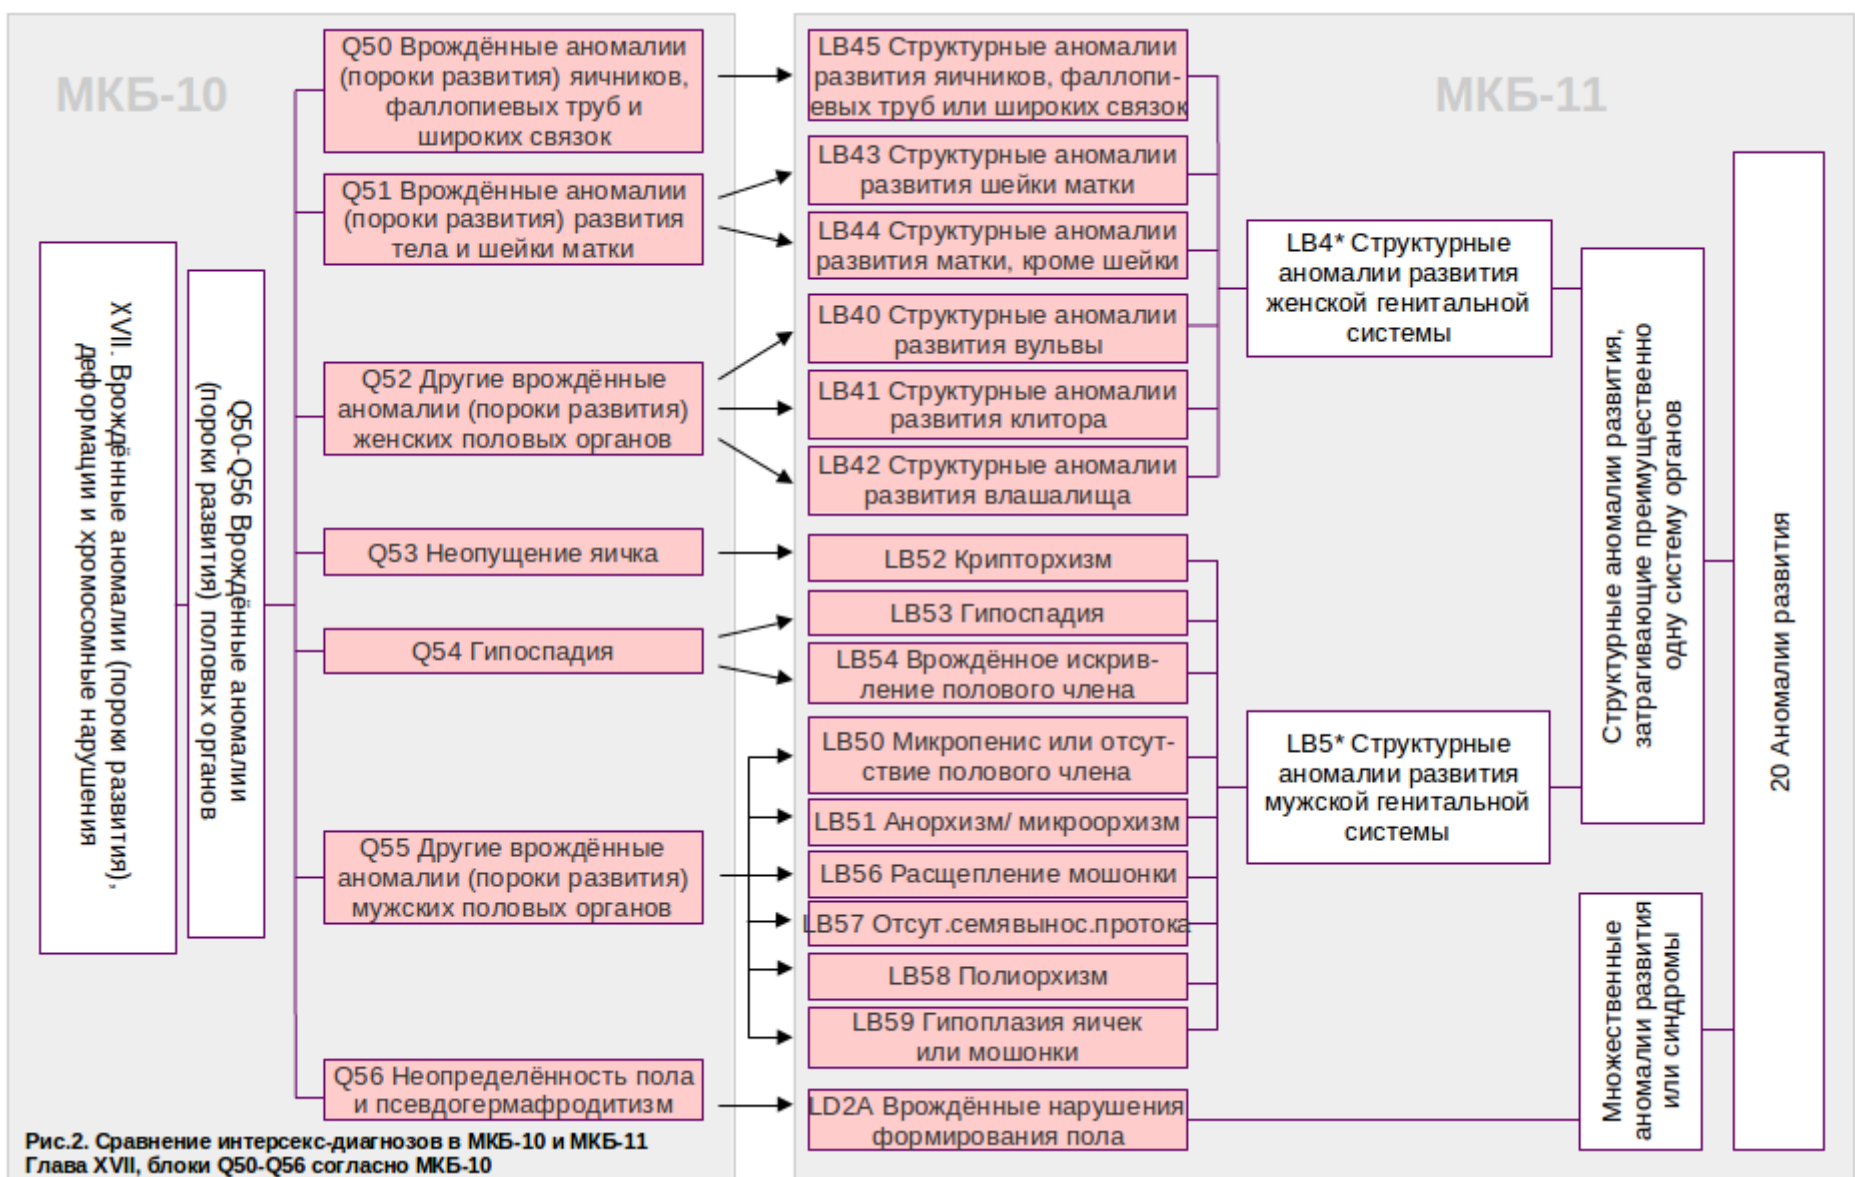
МКБ-10

XVII. Врождённые аномалии (пороки развития), деформации и хромосомные нарушения

Q50-Q56 Врождённые аномалии (пороки развития) половых органов

Q50 Врождённые аномалии (пороки развития) яичников, фаллопиевых труб и широких связок

Q51 Врождённые аномалии (пороки развития) развития тела и шейки матки

Q52 Другие врождённые аномалии (пороки развития) женских половых органов

Q53 Неопущение яичка

Q54 Гипоспадия

Q55 Другие врождённые аномалии (пороки развития) мужских половых органов

Q56 Неопределённость пола и псевдогермафродитизм

МКБ-11

LB45 Структурные аномалии развития яичников, фаллопиевых труб или широких связок

LB43 Структурные аномалии развития шейки матки

LB44 Структурные аномалии развития матки, кроме шейки

LB40 Структурные аномалии развития вульвы

LB41 Структурные аномалии развития клитора

LB42 Структурные аномалии развития влашалища

LB52 Крипторхизм

LB53 Гипоспадия

LB54 Врождённое искривление полового члена

LB50 Микропенис или отсутствие полового члена

LB51 Анорхизм/ микроорхизм

LB56 Расщепление мошонки

LB57 Отсут.семявынос.протока

LB58 Полиорхизм

LB59 Гипоплазия яичек или мошонки

LD2A Врождённые нарушения формирования пола

LB4* Структурные аномалии развития женской генитальной системы

LB5* Структурные аномалии развития мужской генитальной системы

Структурные аномалии развития, затрагивающие преимущественно одну систему органов

Множественные аномалии развития или синдромы

20 Аномалии развития

Рис.2. Сравнение интерсекс-диагнозов в МКБ-10 и МКБ-11
Глава XVII, блоки Q50-Q56 согласно МКБ-10